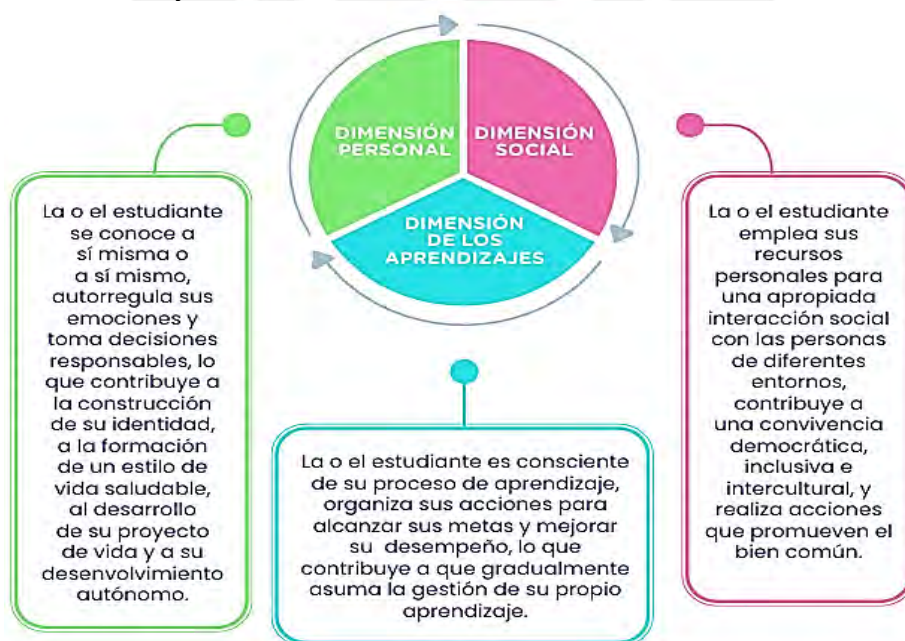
DIMENSIÓN PERSONAL

DIMENSIÓN SOCIAL

DIMENSIÓN DE LOS APRENDIZAJES

La o el estudiante se conoce a sí misma o a sí mismo, autorregula sus emociones y toma decisiones responsables, lo que contribuye a la construcción de su identidad, a la formación de un estilo de vida saludable, al desarrollo de su proyecto de vida y a su desenvolvimiento autónomo.

La o el estudiante es consciente de su proceso de aprendizaje, organiza sus acciones para alcanzar sus metas y mejorar su desempeño, lo que contribuye a que gradualmente asuma la gestión de su propio aprendizaje.

La o el estudiante emplea sus recursos personales para una apropiada interacción social con las personas de diferentes entornos, contribuye a una convivencia democrática, inclusiva e intercultural, y realiza acciones que promueven el bien común.